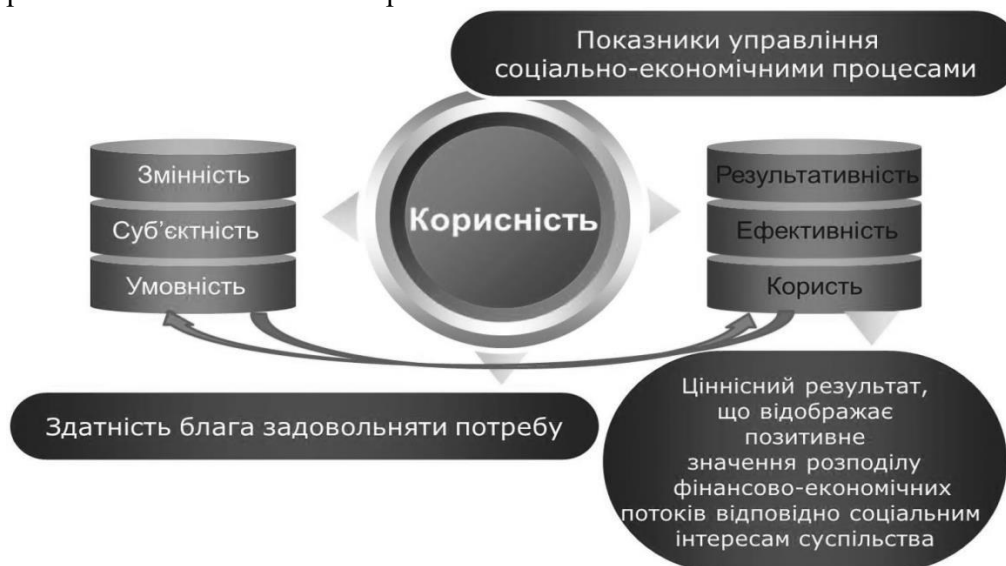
Показники управління соціально-економічними процесами

Змінність
Суб'єктність
Умовність

Корисність

Результативність
Ефективність
Користь

Здатність блага задовольняти потребу

Ціннісний результат, що відображає позитивне значення розподілу фінансово-економічних потоків відповідно соціальним інтересам суспільства